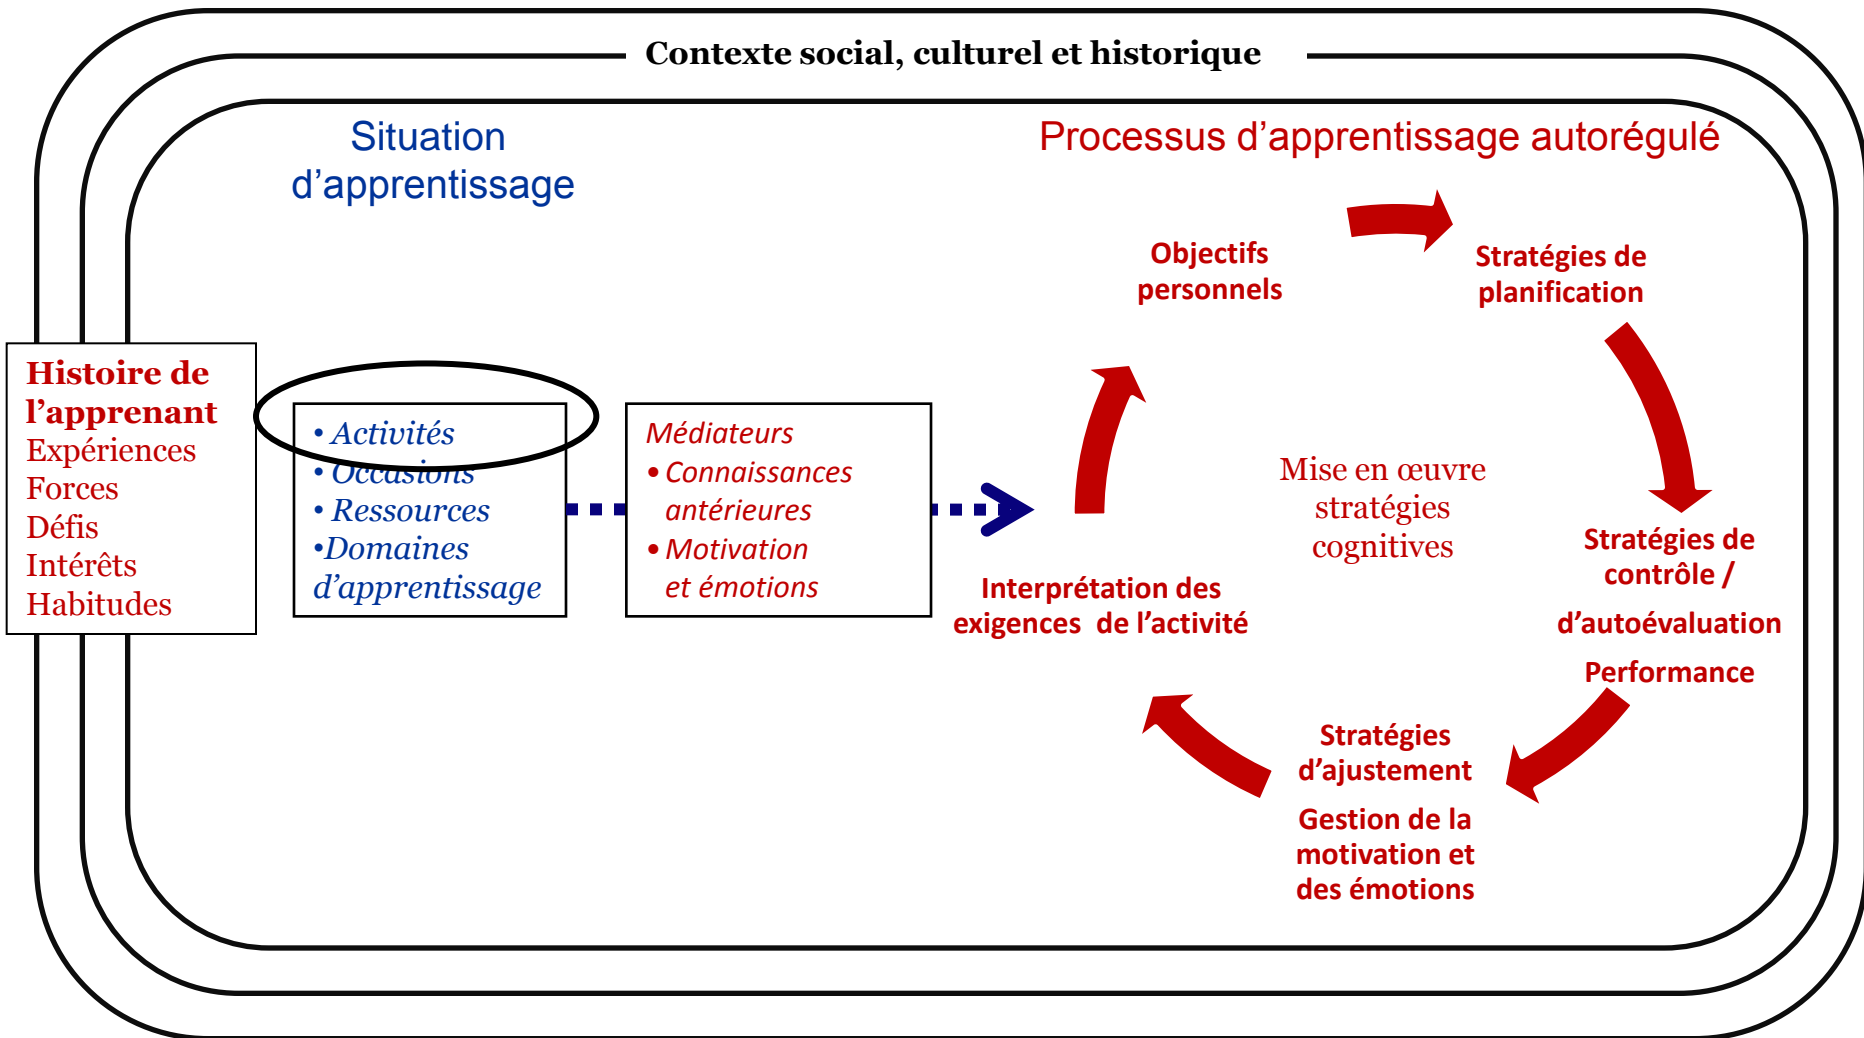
Contexte social, culturel et historique

Situation d'apprentissage

Processus d'apprentissage autorégulé

Histoire de l'apprenant
Expériences
Forces
Défis
Intérêts
Habitudes

• Activités
• Occasions
• Ressources
•Domaines d'apprentissage

Médiateurs
• Connaissances antérieures
• Motivation et émotions

Objectifs personnels

Stratégies de planification

Stratégies de contrôle / d'autoévaluation

Performance

Stratégies d'ajustement

Gestion de la motivation et des émotions

Interprétation des exigences de l'activité

Mise en œuvre stratégies cognitives